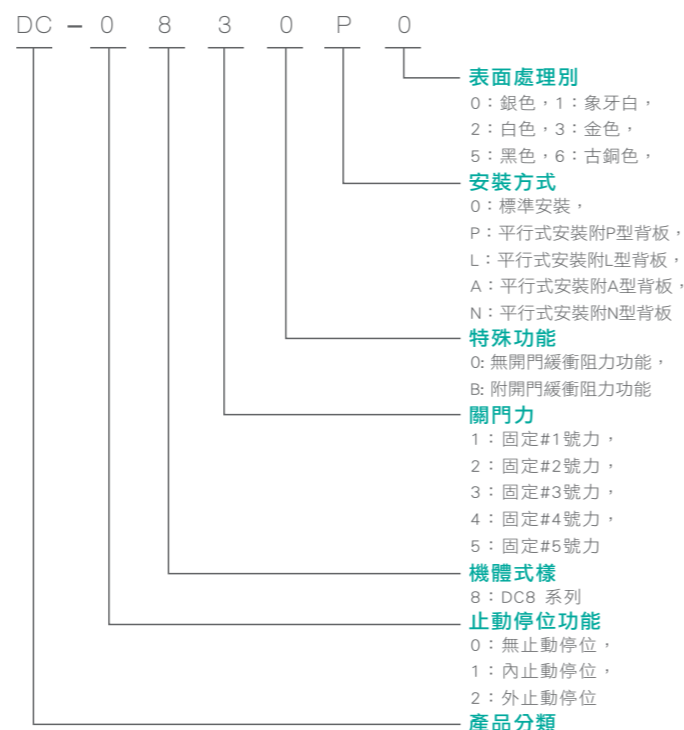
DC – 0 8 3 0 P 0

表面處理別
0：銀色，1：象牙白，
2：白色，3：金色，
5：黑色，6：古銅色，

安裝方式
0：標準安裝，
P：平行式安裝附P型背板，
L：平行式安裝附L型背板，
A：平行式安裝附A型背板，
N：平行式安裝附N型背板

特殊功能
0: 無開門緩衝阻力功能，
B: 附開門緩衝阻力功能

關門力
1：固定#1號力，
2：固定#2號力，
3：固定#3號力，
4：固定#4號力，
5：固定#5號力

機體式樣
8：DC8 系列

止動停位功能
0：無止動停位，
1：內止動停位，
2：外止動停位

產品分類